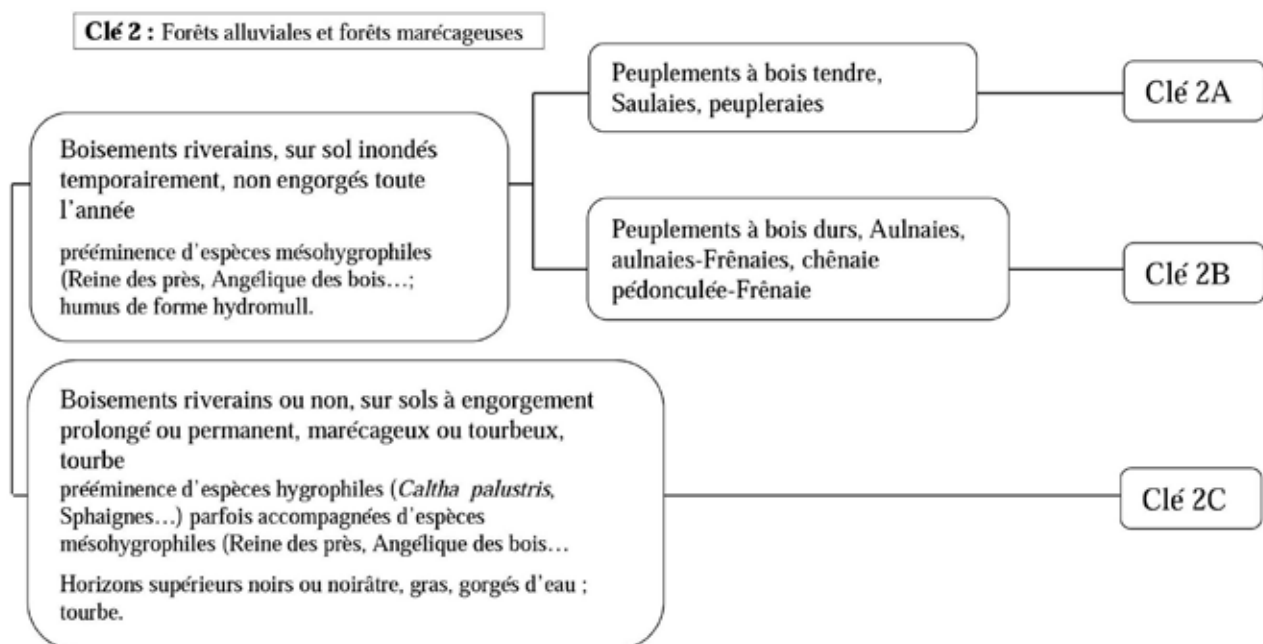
**Clé 2 :** Forêts alluviales et forêts marécageuses

Boisements riverains, sur sol inondés temporairement, non engorgés toute l'année

prééminence d'espèces mésohygrophiles (Reine des près, Angélique des bois…; humus de forme hydromull.

Peuplements à bois tendre, Saulaies, peupleraies

Clé 2A

Peuplements à bois durs, Aulnaies, aulnaies-Frênaies, chênaie pédonculée-Frênaie

Clé 2B

Boisements riverains ou non, sur sols à engorgement prolongé ou permanent, marécageux ou tourbeux, tourbe
prééminence d'espèces hygrophiles (*Caltha palustris*, Sphaignes…) parfois accompagnées d'espèces mésohygrophiles (Reine des près, Angélique des bois…

Horizons supérieurs noirs ou noirâtre, gras, gorgés d'eau ; tourbe.

Clé 2C